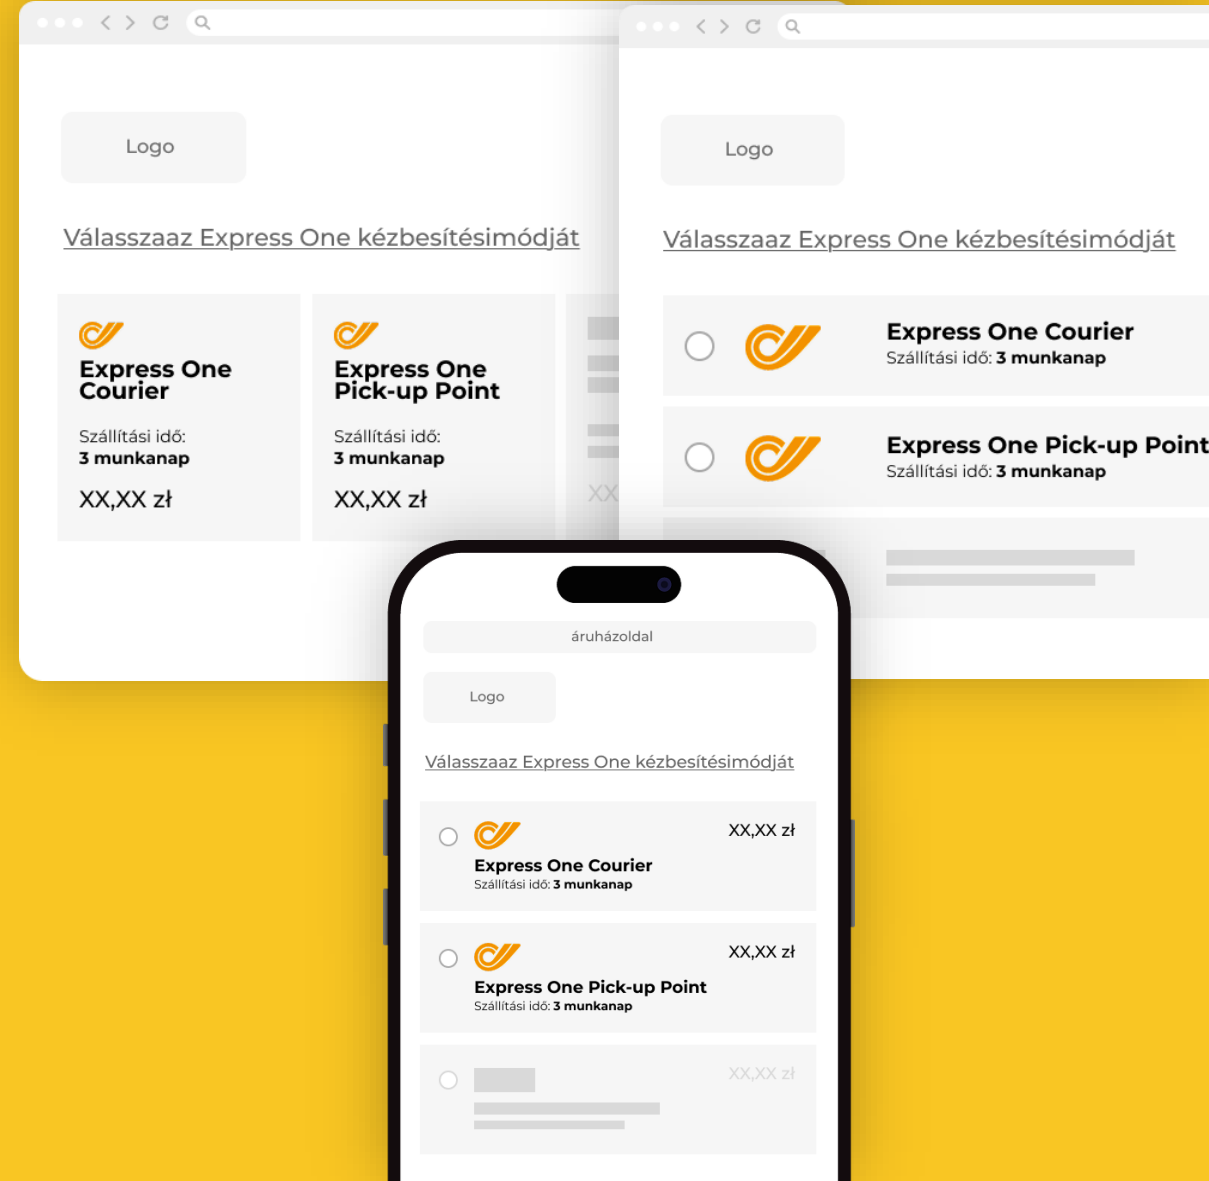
Logo

Válasszaaz Express One kézbesítésimódját

Express One Courier

Szállítási idő:
3 munkanap

XX,XX zł

Express One Pick-up Point

Szállítási idő:
3 munkanap

XX,XX zł

XX

Logo

Válasszaaz Express One kézbesítésimódját

Express One Courier
Szállítási idő: 3 munkanap

Express One Pick-up Point
Szállítási idő: 3 munkanap

áruházoldal

Logo

Válasszaaz Express One kézbesítésimódját

XX,XX zł
Express One Courier
Szállítási idő: 3 munkanap

XX,XX zł
Express One Pick-up Point
Szállítási idő: 3 munkanap

XX,XX zł